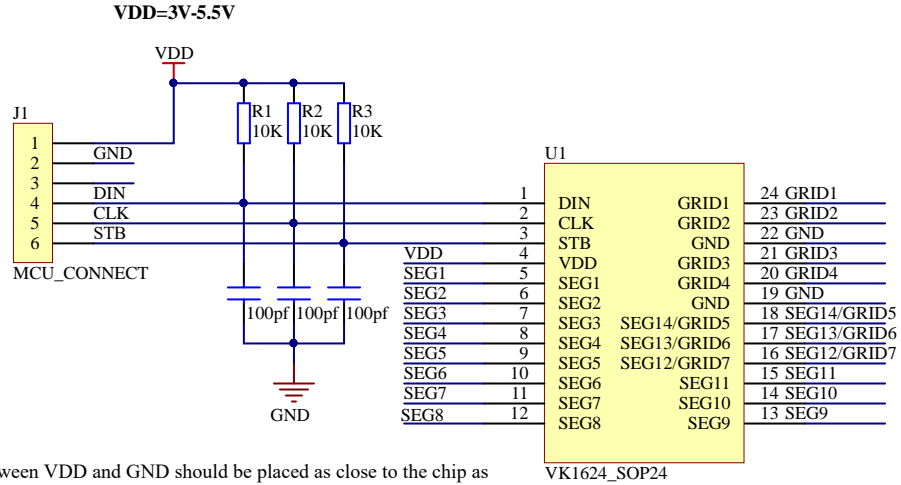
VDD=3V-5.5V

VDD

J1

1
2
3
4
5
6

GND
DIN
CLK
STB

MCU_CONNECT

R1 10K
R2 10K
R3 10K

100pf
100pf
100pf

GND

U1

VDD
SEG1
SEG2
SEG3
SEG4
SEG5
SEG6
SEG7
SEG8

1 DIN
2 CLK
3 STB
4 VDD
5 SEG1
6 SEG2
7 SEG3
8 SEG4
9 SEG5
10 SEG6
11 SEG7
12 SEG8

GRID1 24 GRID1
GRID2 23 GRID2
GND 22 GND
GRID3 21 GRID3
GRID4 20 GRID4
GND 19 GND
SEG14/GRID5 18 SEG14/GRID5
SEG13/GRID6 17 SEG13/GRID6
SEG12/GRID7 16 SEG12/GRID7
SEG11 15 SEG11
SEG10 14 SEG10
SEG9 13 SEG9

VK1624_SOP24

ween VDD and GND should be placed as close to the chip as